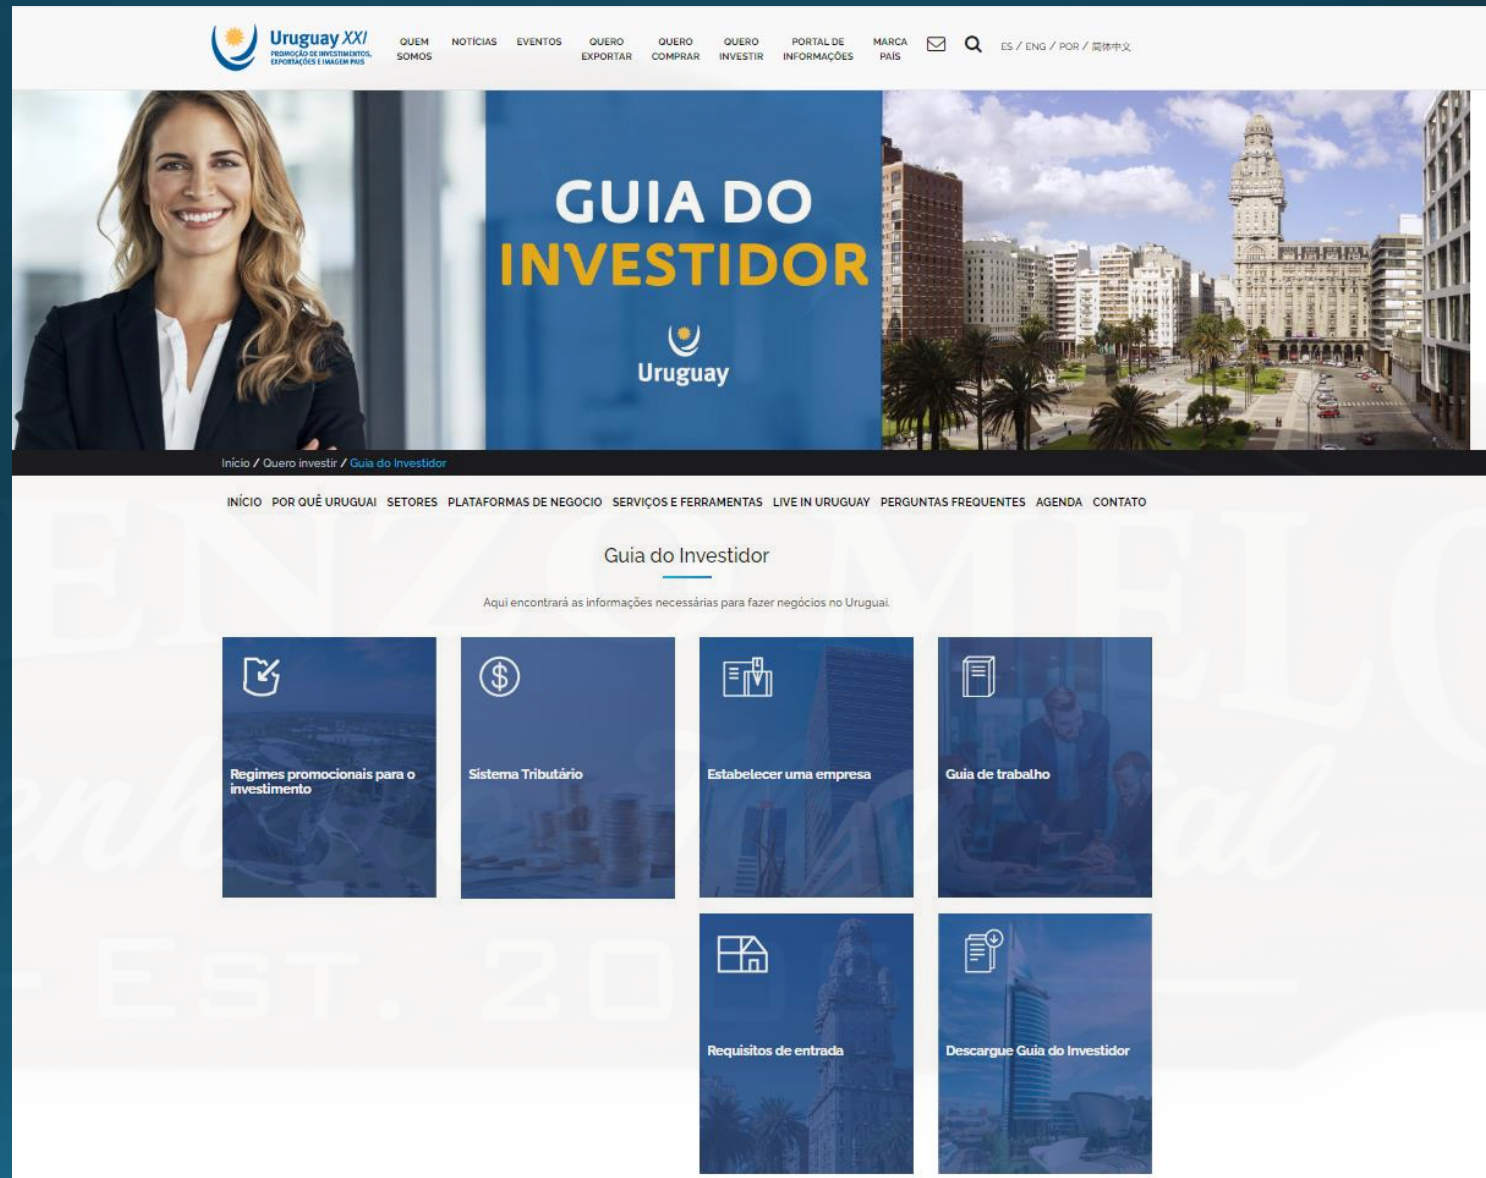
Uruguay XXI
PROMOÇÃO DE INVESTIMENTOS, EXPORTAÇÕES E IMAGEM PAÍS

QUEM SOMOS NOTICIAS EVENTOS QUERO EXPORTAR QUERO COMPRAR QUERO INVESTIR PORTAL DE INFORMAÇÕES MARCA PAÍS

ES / ENG / POR / 简体中文

GUIA DO INVESTIDOR

Uruguay

Início / Quero investir / Guia do Investidor

INÍCIO POR QUÊ URUGUAI SETORES PLATAFORMAS DE NEGOCIO SERVIÇOS E FERRAMENTAS LIVE IN URUGUAY PERGUNTAS FREQUENTES AGENDA CONTATO

Guia do Investidor

Aqui encontrará as informações necessárias para fazer negócios no Uruguai.

Regimes promocionais para o investimento

Sistema Tributário

Estabelecer uma empresa

Guia de trabalho

Requisitos de entrada

Descargue Guia do Investidor